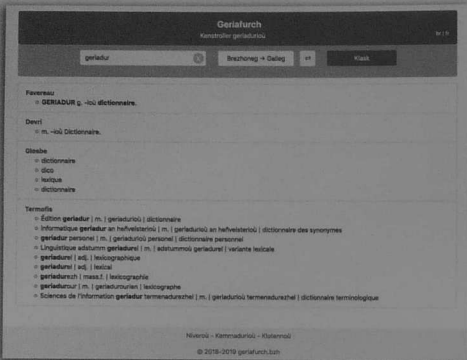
Geriafurch
Kenstroller geriaduriou

br | fr

geriadur

Brezhoneg → Galleg

⇄

Klask

Favereau
GERIADUR g. -iou dictionnaire.

Devri
m. -iou Dictionnaire.

Glosbe
dictionnaire
dico
lexique
dictionnaire

Termofis
Édition geriadur | m. | geriaduriou | dictionnaire
Informatique geriadur an heñvelsteriou | m. | geriaduriou an heñvelsteriou | dictionnaire des synonymes
geriadur personel | m. | geriaduriou personel | dictionnaire personnel
Linguistique adstumm geriadurel | m. | adstummou geriadurel | variante lexicale
geriadurel | adj. | lexicographique
geriadurel | adj. | lexical
geriadurezh | masc.f. | lexicographie
geriadurour | m. | geriadurourien | lexicographe
Sciences de l'information geriadur termenadurezhel | m. | geriaduriou termenadurezhel | dictionnaire terminologique

Nevesiñ · Kemmaduriou · Kelenniñ

© 2016-2019 geriafurch.bzh